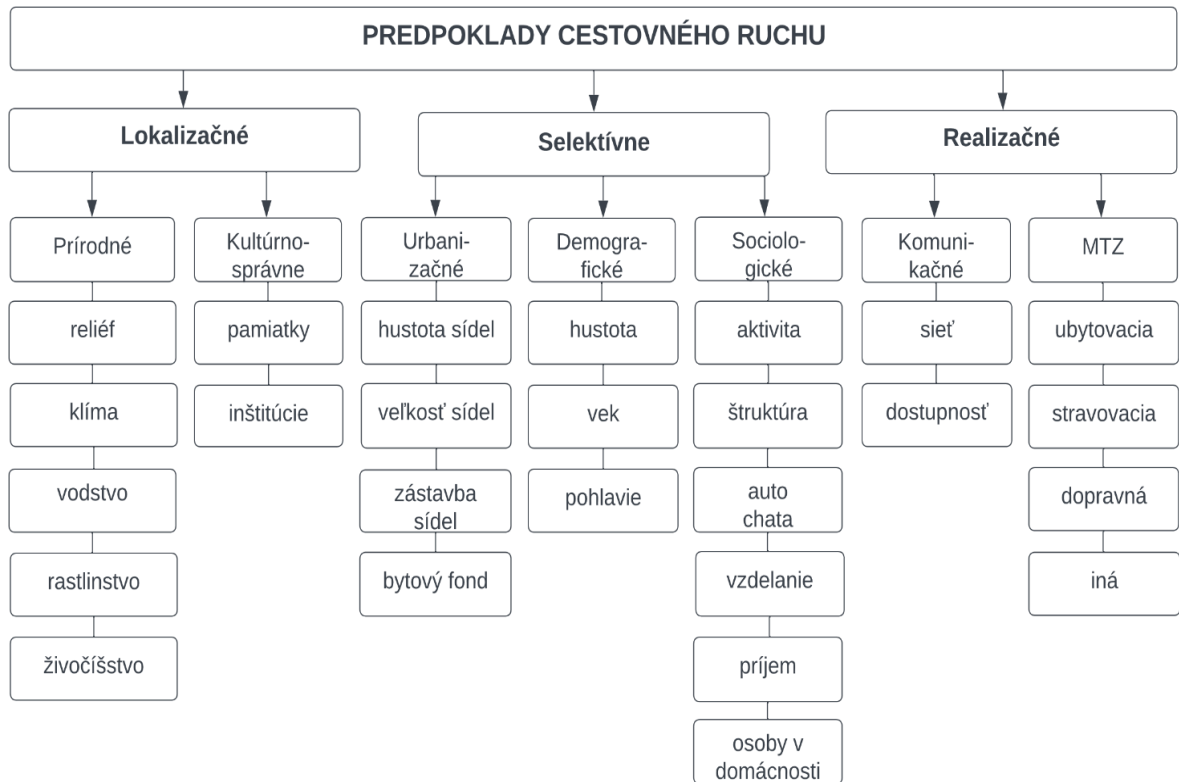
PREDPOKLADY CESTOVNÉHO RUCHU

Lokalizačné

Selektívne

Realizačné

Prírodné

reliéf

klíma

vodstvo

rastlinstvo

živočíšstvo

Kultúrno-správne

pamiatky

inštitúcie

Urbanizačné

hustota sídel

veľkosť sídel

zástavba sídel

bytový fond

Demografické

hustota

vek

pohlavie

Sociologické

aktivita

štruktúra

auto chata

vzdelanie

príjem

osoby v domácnosti

Komunikačné

sieť

dostupnosť

MTZ

ubytovacia

stravovacia

dopravná

iná